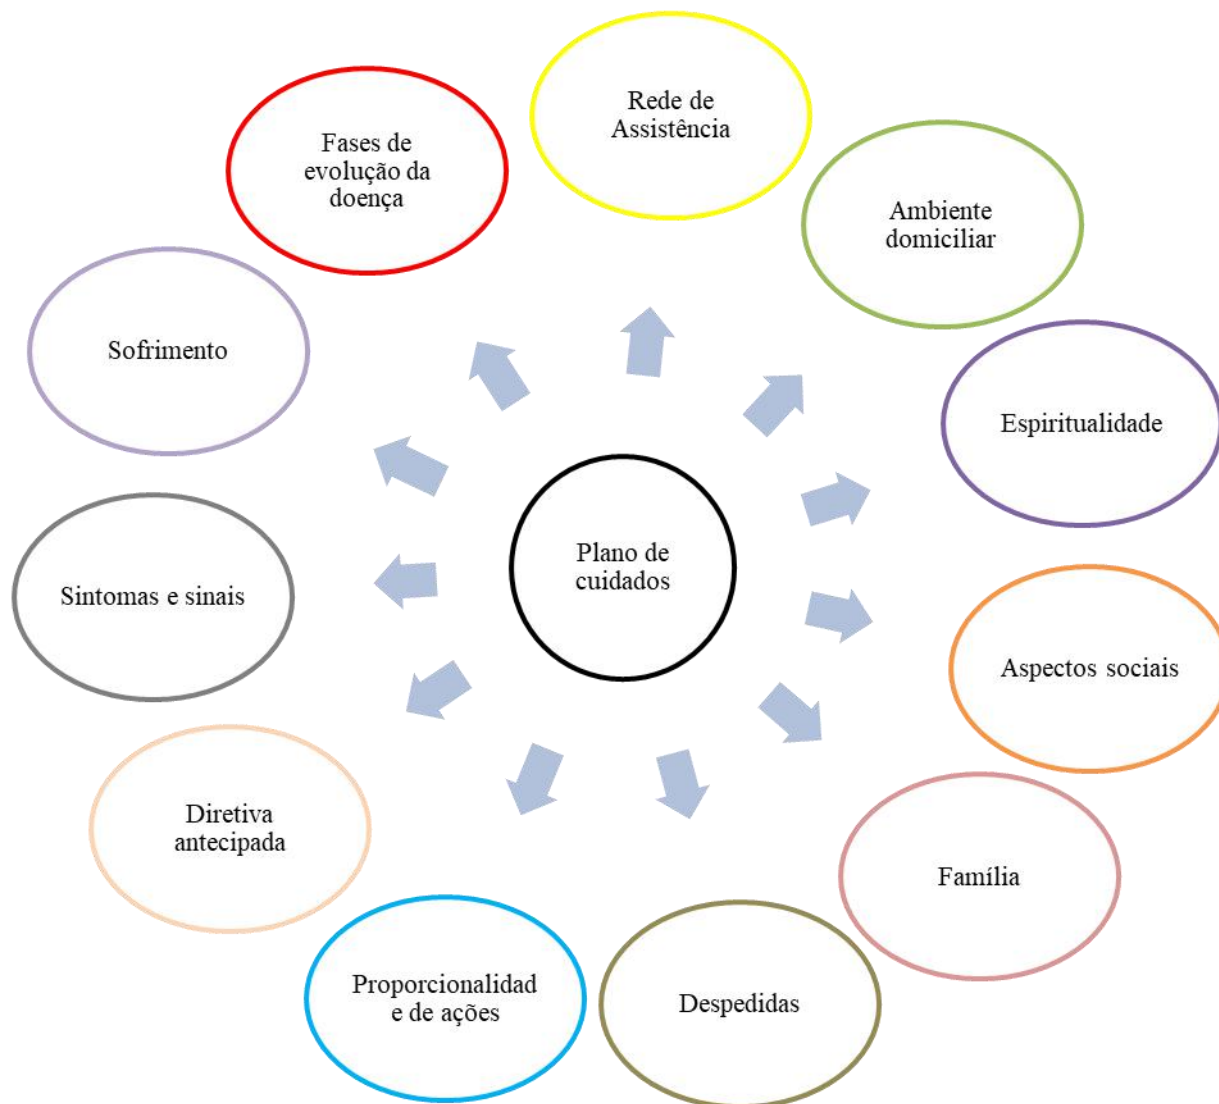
Plano de cuidados

Rede de Assistência

Ambiente domiciliar

Espiritualidade

Aspectos sociais

Família

Despedidas

Proporcionalidad e de ações

Diretiva antecipada

Sintomas e sinais

Sofrimento

Fases de evolução da doença